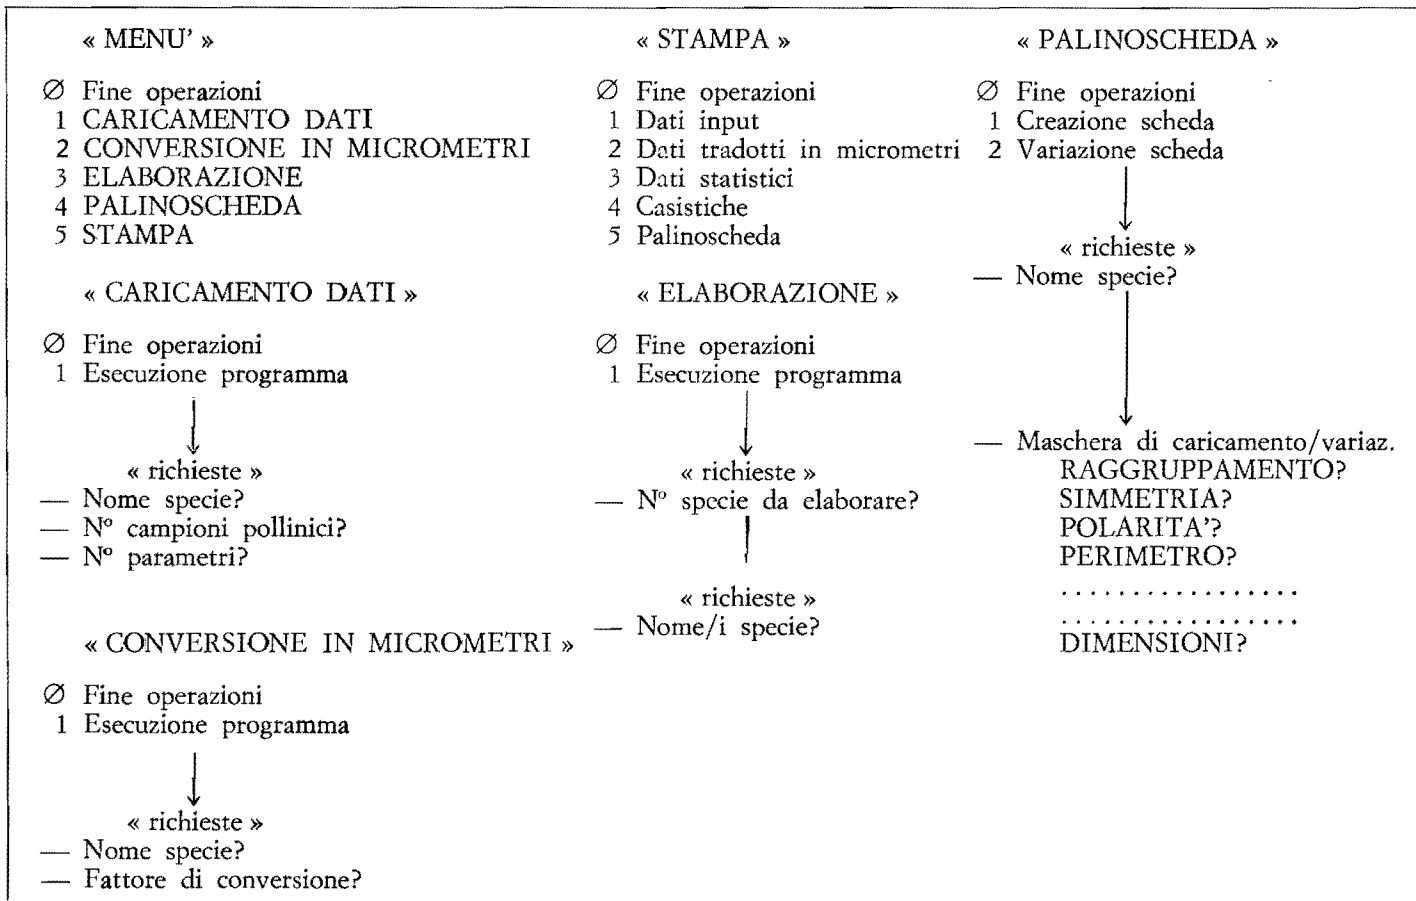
« MENU' »

∅ Fine operazioni
1 CARICAMENTO DATI
2 CONVERSIONE IN MICROMETRI
3 ELABORAZIONE
4 PALINOSCHEDA
5 STAMPA

« CARICAMENTO DATI »

∅ Fine operazioni
1 Esecuzione programma

« richieste »
— Nome specie?
— N° campioni pollinici?
— N° parametri?

« CONVERSIONE IN MICROMETRI »

∅ Fine operazioni
1 Esecuzione programma

« richieste »
— Nome specie?
— Fattore di conversione?

« STAMPA »

∅ Fine operazioni
1 Dati input
2 Dati tradotti in micrometri
3 Dati statistici
4 Casistiche
5 Palinoscheda

« ELABORAZIONE »

∅ Fine operazioni
1 Esecuzione programma

« richieste »
— N° specie da elaborare?

« richieste »
— Nome/i specie?

« PALINOSCHEDA »

∅ Fine operazioni
1 Creazione scheda
2 Variazione scheda

« richieste »
— Nome specie?

— Maschera di caricamento/variaz.
RAGGRUPPAMENTO?
SIMMETRIA?
POLARITA'?
PERIMETRO?
..................
..................
DIMENSIONI?